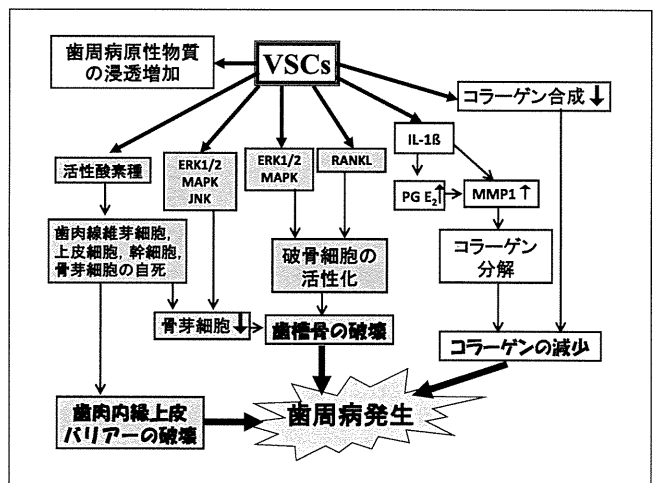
歯周病原性物質の浸透増加

VSCs

コラーゲン合成↓

活性酸素種

ERK1/2 MAPK JNK

ERK1/2 MAPK

RANKL

IL-1ß

PG $E_2$↑

MMP1↑

歯肉線維芽細胞, 上皮細胞, 幹細胞, 骨芽細胞の自死

破骨細胞の活性化

コラーゲン分解

骨芽細胞↓

歯槽骨の破壊

コラーゲンの減少

歯肉内縁上皮バリアーの破壊

歯周病発生